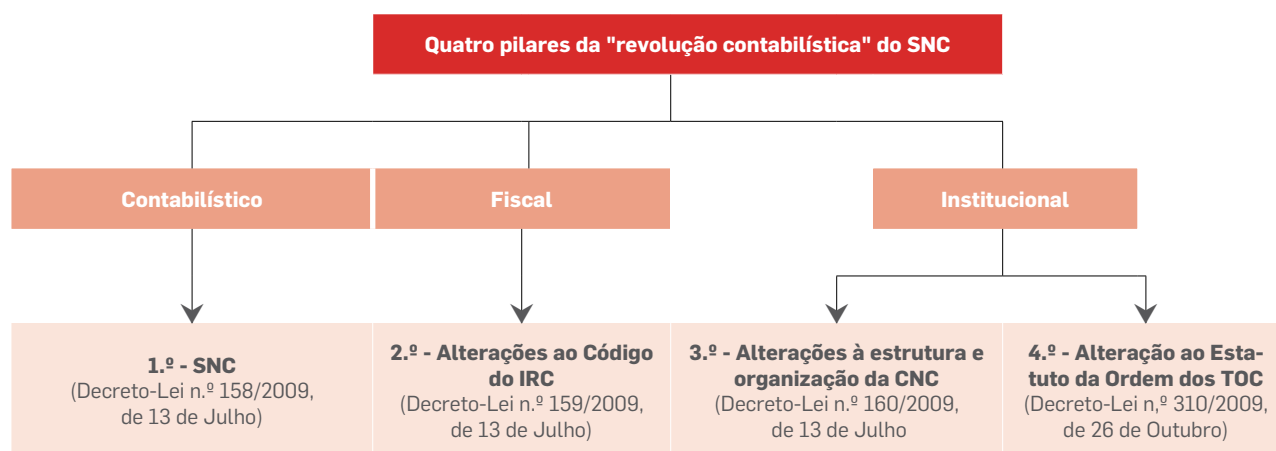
Quatro pilares da "revolução contabilística" do SNC

Contabilístico

Fiscal

Institucional

1.º - SNC
(Decreto-Lei n.º 158/2009, de 13 de Julho)

2.º - Alterações ao Código do IRC
(Decreto-Lei n.º 159/2009, de 13 de Julho)

3.º - Alterações à estrutura e organização da CNC
(Decreto-Lei n.º 160/2009, de 13 de Julho

4.º - Alteração ao Estatuto da Ordem dos TOC
(Decreto-Lei n,º 310/2009, de 26 de Outubro)